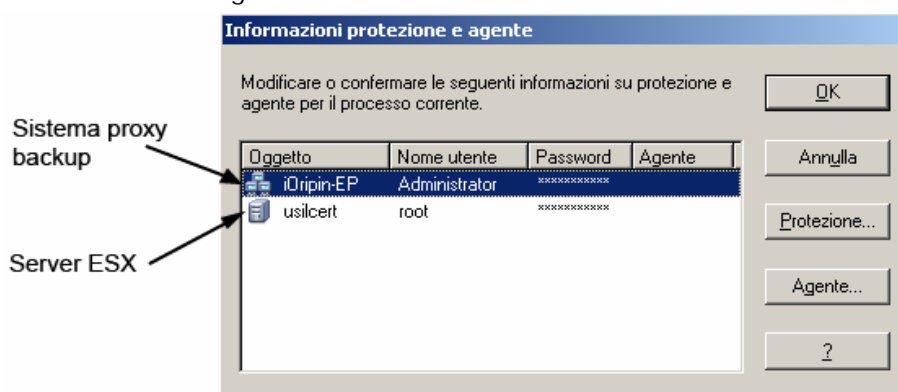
Informazioni protezione e agente

Modificare o confermare le seguenti informazioni su protezione e agente per il processo corrente.

OK

Sistema proxy backup

| Oggetto | Nome utente | Password | Agente |
|---|---|---|---|
| iDripin-EP | Administrator | *********** | |
| usilcert | root | *********** | |

Annulla

Protezione...

Server ESX

Agente...

?